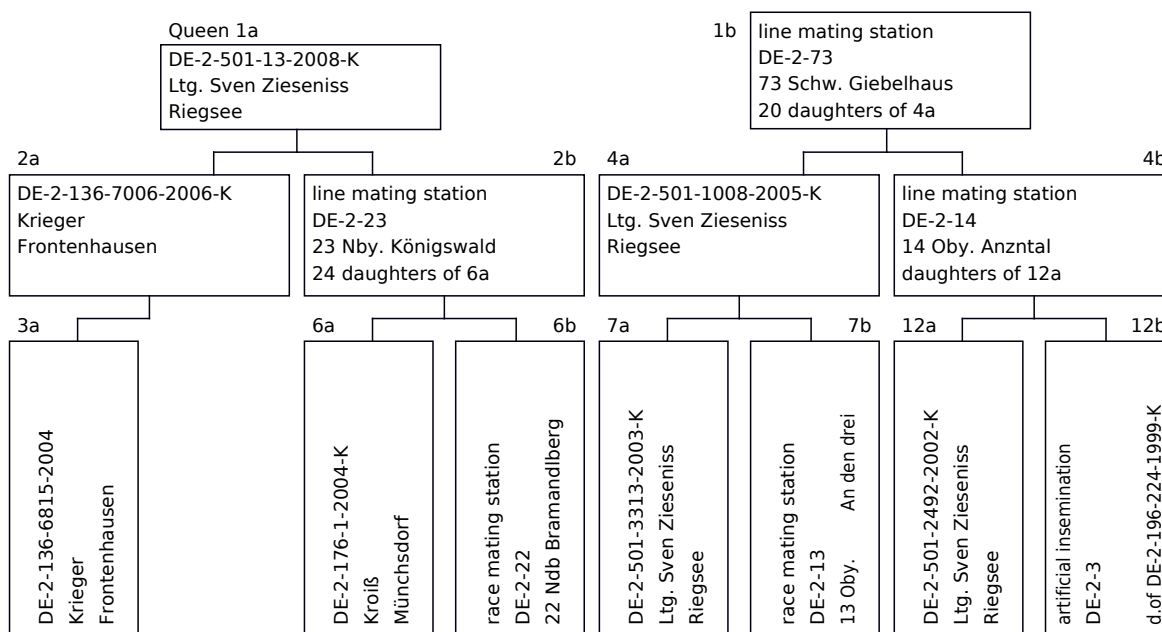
Queen 1a
DE-2-501-13-2008-K
Ltg. Sven Zieseniss
Riegsee

1b
line mating station
DE-2-73
73 Schw. Giebelhaus
20 daughters of 4a

2a
DE-2-136-7006-2006-K
Krieger
Frontenhausen

2b
line mating station
DE-2-23
23 Nby. Königswald
24 daughters of 6a

4a
DE-2-501-1008-2005-K
Ltg. Sven Zieseniss
Riegsee

4b
line mating station
DE-2-14
14 Oby. Anzntal
daughters of 12a

3a
DE-2-136-6815-2004
Krieger
Frontenhausen

6a
DE-2-176-1-2004-K
Kroiß
Münchsdorf

6b
race mating station
DE-2-22
22 Ndb Bramandlberg

7a
DE-2-501-3313-2003-K
Ltg. Sven Zieseniss
Riegsee

7b
race mating station
DE-2-13
13 Oby. An den drei

12a
DE-2-501-2492-2002-K
Ltg. Sven Zieseniss
Riegsee

12b
artificial insemination
DE-2-3
d.of DE-2-196-224-1999-K